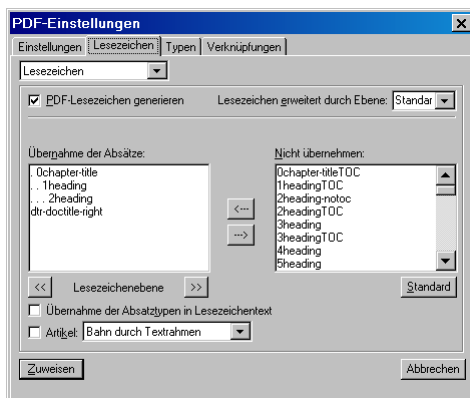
PDF-Einstellungen

Einstellungen | Lesezeichen | Typen | Verknüpfungen

Lesezeichen

☑ PDF-Lesezeichen generieren

Lesezeichen erweitert durch Ebene: Standar

Übernahme der Absätze:

. 0chapter-title
. . 1heading
. . . 2heading
dtr-doctitle-right

<---
--->

Nicht übernehmen:

0chapter-titleTOC
1headingTOC
2heading-notoc
2headingTOC
3heading
3headingTOC
4heading
5heading

<< Lesezeichenebene >>

Standard

☐ Übernahme der Absatztypen in Lesezeichentext

☐ Artikel: Bahn durch Textrahmen

Zuweisen

Abbrechen